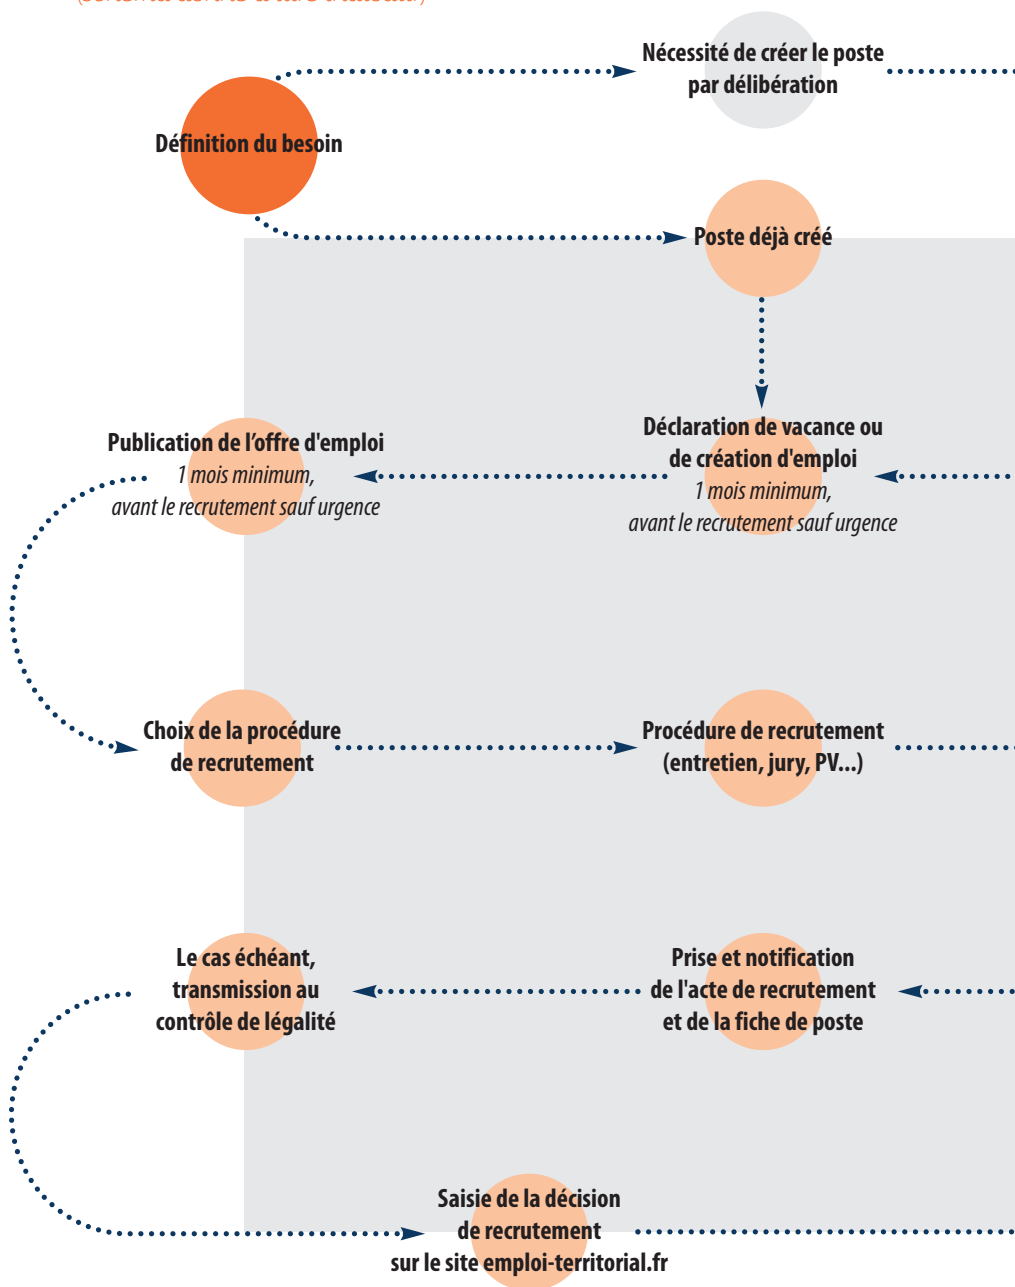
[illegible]

Définition du besoin

Nécessité de créer le poste par délibération

Poste déjà créé

Déclaration de vacance ou de création d'emploi
*1 mois minimum, avant le recrutement sauf urgence*

Publication de l’offre d'emploi
*1 mois minimum, avant le recrutement sauf urgence*

Choix de la procédure de recrutement

Procédure de recrutement (entretien, jury, PV...)

Prise et notification de l'acte de recrutement et de la fiche de poste

Le cas échéant, transmission au contrôle de légalité

Saisie de la décision de recrutement sur le site emploi-territorial.fr